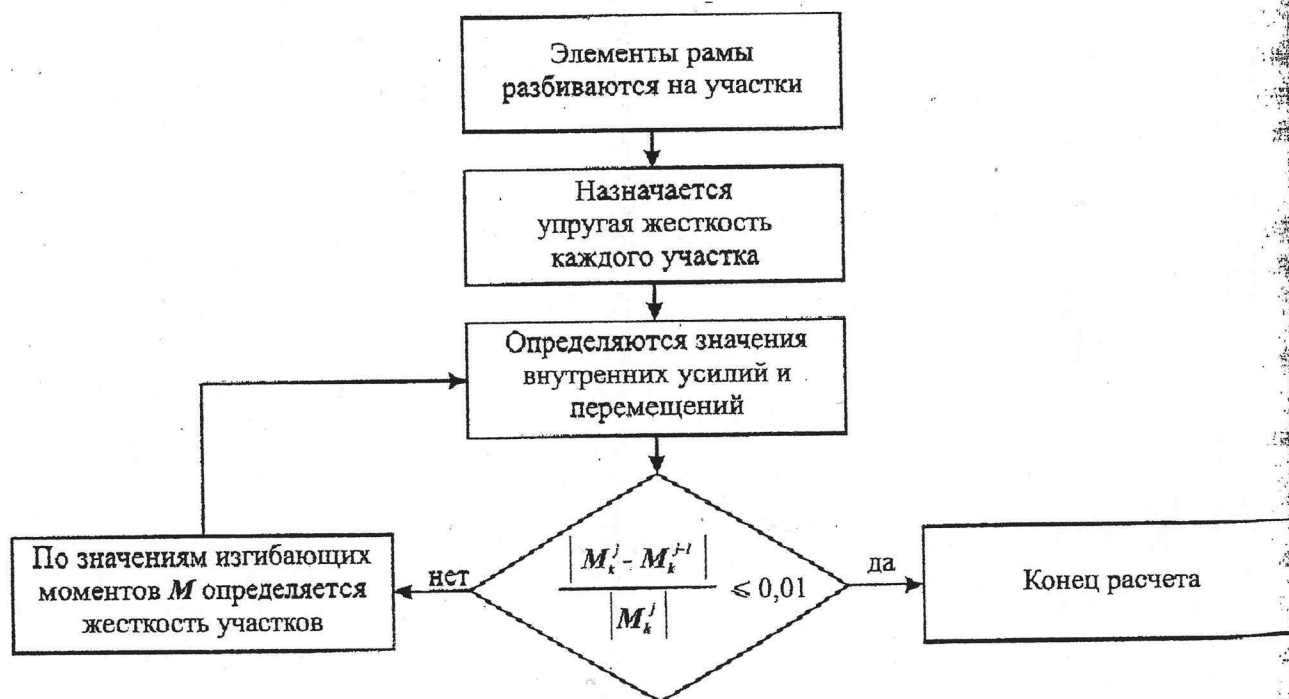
Элементы рамы разбиваются на участки

Назначается упругая жесткость каждого участка

Определяются значения внутренних усилий и перемещений

$\frac{\left| M_k^j - M_k^{j-1} \right|}{\left| M_k^j \right|} \leq 0,01$

нет

да

По значениям изгибающих моментов $M$ определяется жесткость участков

Конец расчета